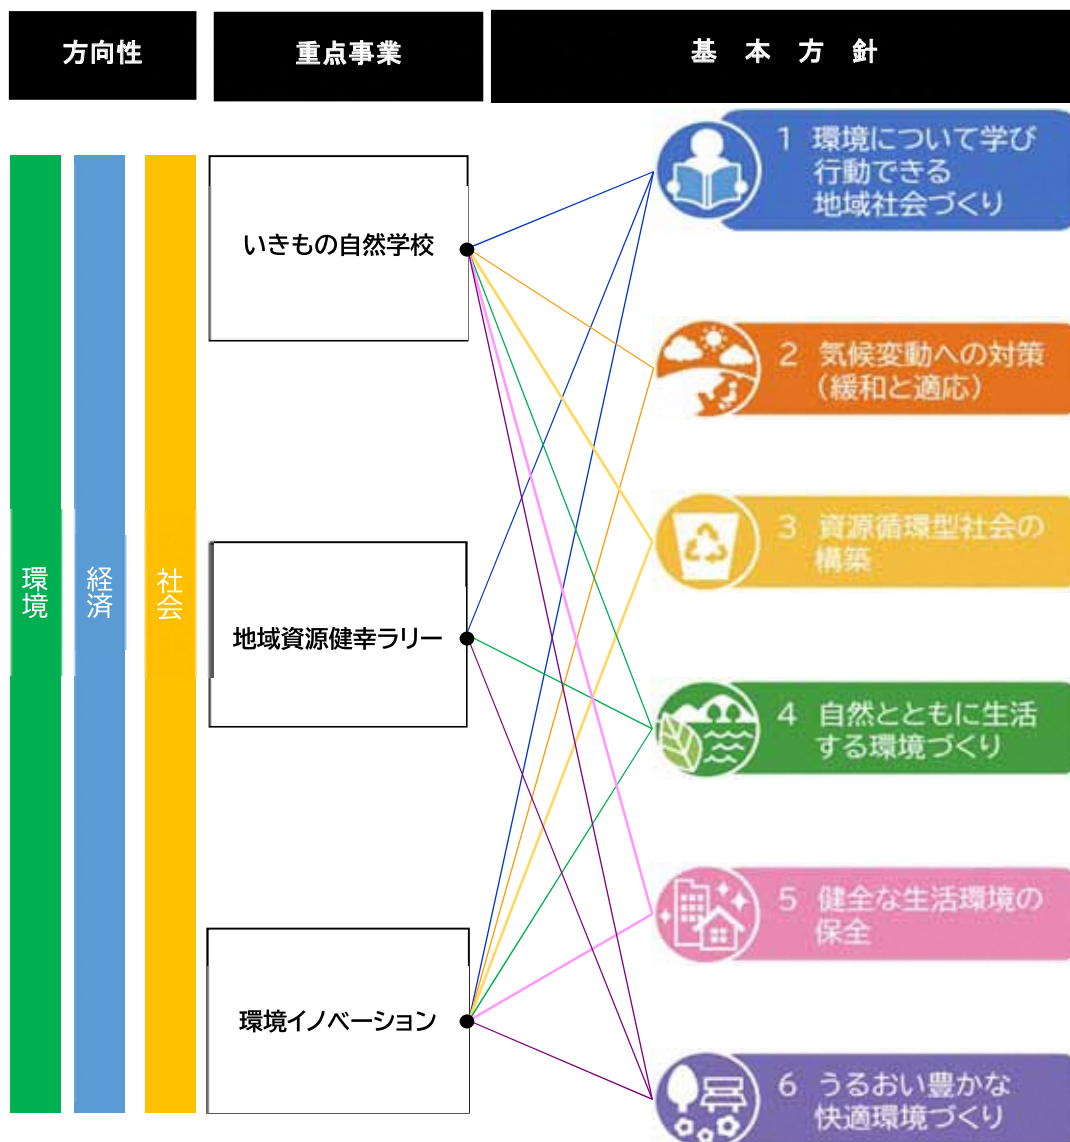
方向性

重点事業

基　本　方　針

環境

経済

社会

いきもの自然学校

地域資源健幸ラリー

環境イノベーション

1　環境について学び行動できる地域社会づくり

2　気候変動への対策（緩和と適応）

3　資源循環型社会の構築

4　自然とともに生活する環境づくり

5　健全な生活環境の保全

6　うるおい豊かな快適環境づくり